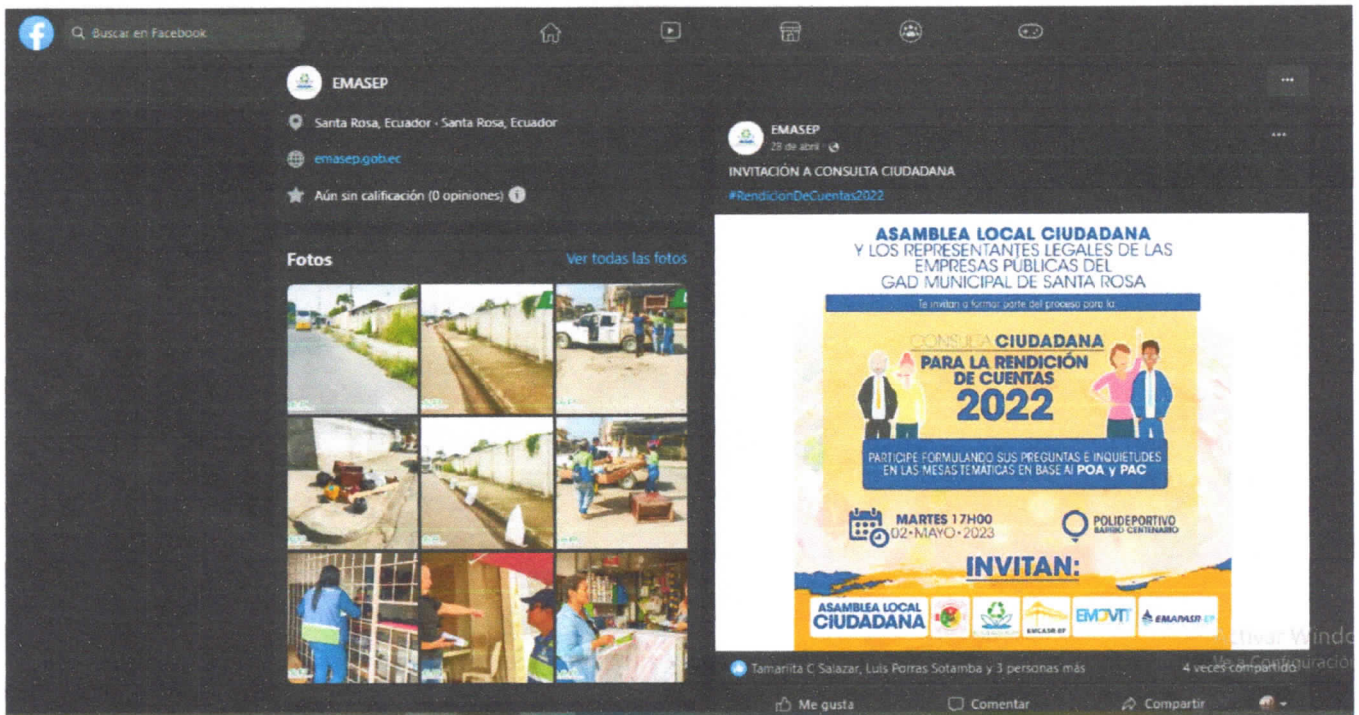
Buscar en Facebook

EMASEP

Santa Rosa, Ecuador - Santa Rosa, Ecuador

emasep.gob.ec

Aún sin calificación (0 opiniones)

Fotos

Ver todas las fotos

EMASEP
28 de abril ·

INVITACIÓN A CONSULTA CIUDADANA

#RendicionDeCuentas2022

ASAMBLEA LOCAL CIUDADANA
Y LOS REPRESENTANTES LEGALES DE LAS EMPRESAS PÚBLICAS DEL GAD MUNICIPAL DE SANTA ROSA

Te invitan a formar parte del proceso para la:

CONSULTA CIUDADANA
PARA LA RENDICIÓN DE CUENTAS
2022

PARTICIPE FORMULANDO SUS PREGUNTAS E INQUIETUDES EN LAS MESAS TEMÁTICAS EN BASE AL POA y PAC

MARTES 17H00
02•MAYO•2023

POLIDEPORTIVO
BARRIO CENTENARIO

INVITAN:

ASAMBLEA LOCAL CIUDADANA

EMCASR EP

EMOVIT

EMAPASR EP

Tamarita C Salazar, Luis Porras Sotamba y 3 personas más

4 veces compartido

Me gusta

Comentar

Compartir

Activar Windows
Ve a Configuración